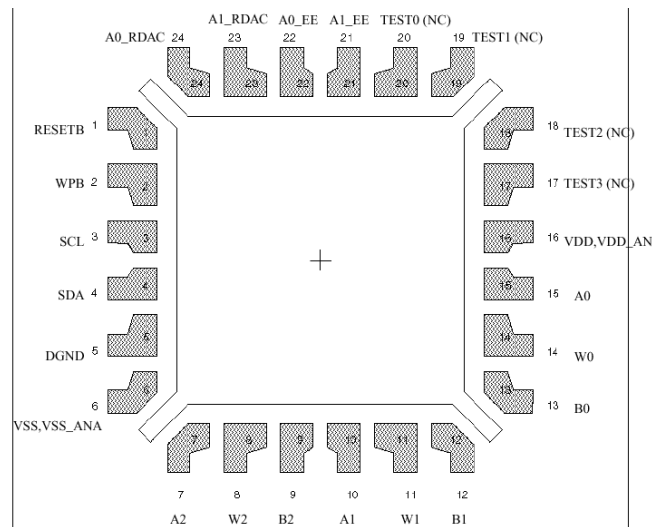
A1_RDAC A0_EE A1_EE TEST0 (NC)
A0_RDAC 24 23 22 21 20 19 TEST1 (NC)

24 23 22 21 20 19

RESETB 1 1 18 18 TEST2 (NC)
WPB 2 2 17 17 TEST3 (NC)
SCL 3 3 16 16 VDD,VDD_AN
SDA 4 4 15 15 A0
DGND 5 5 14 14 W0
6 6 13 13 B0
VSS,VSS_ANA

7 8 9 10 11 12

7 8 9 10 11 12
A2 W2 B2 A1 W1 B1